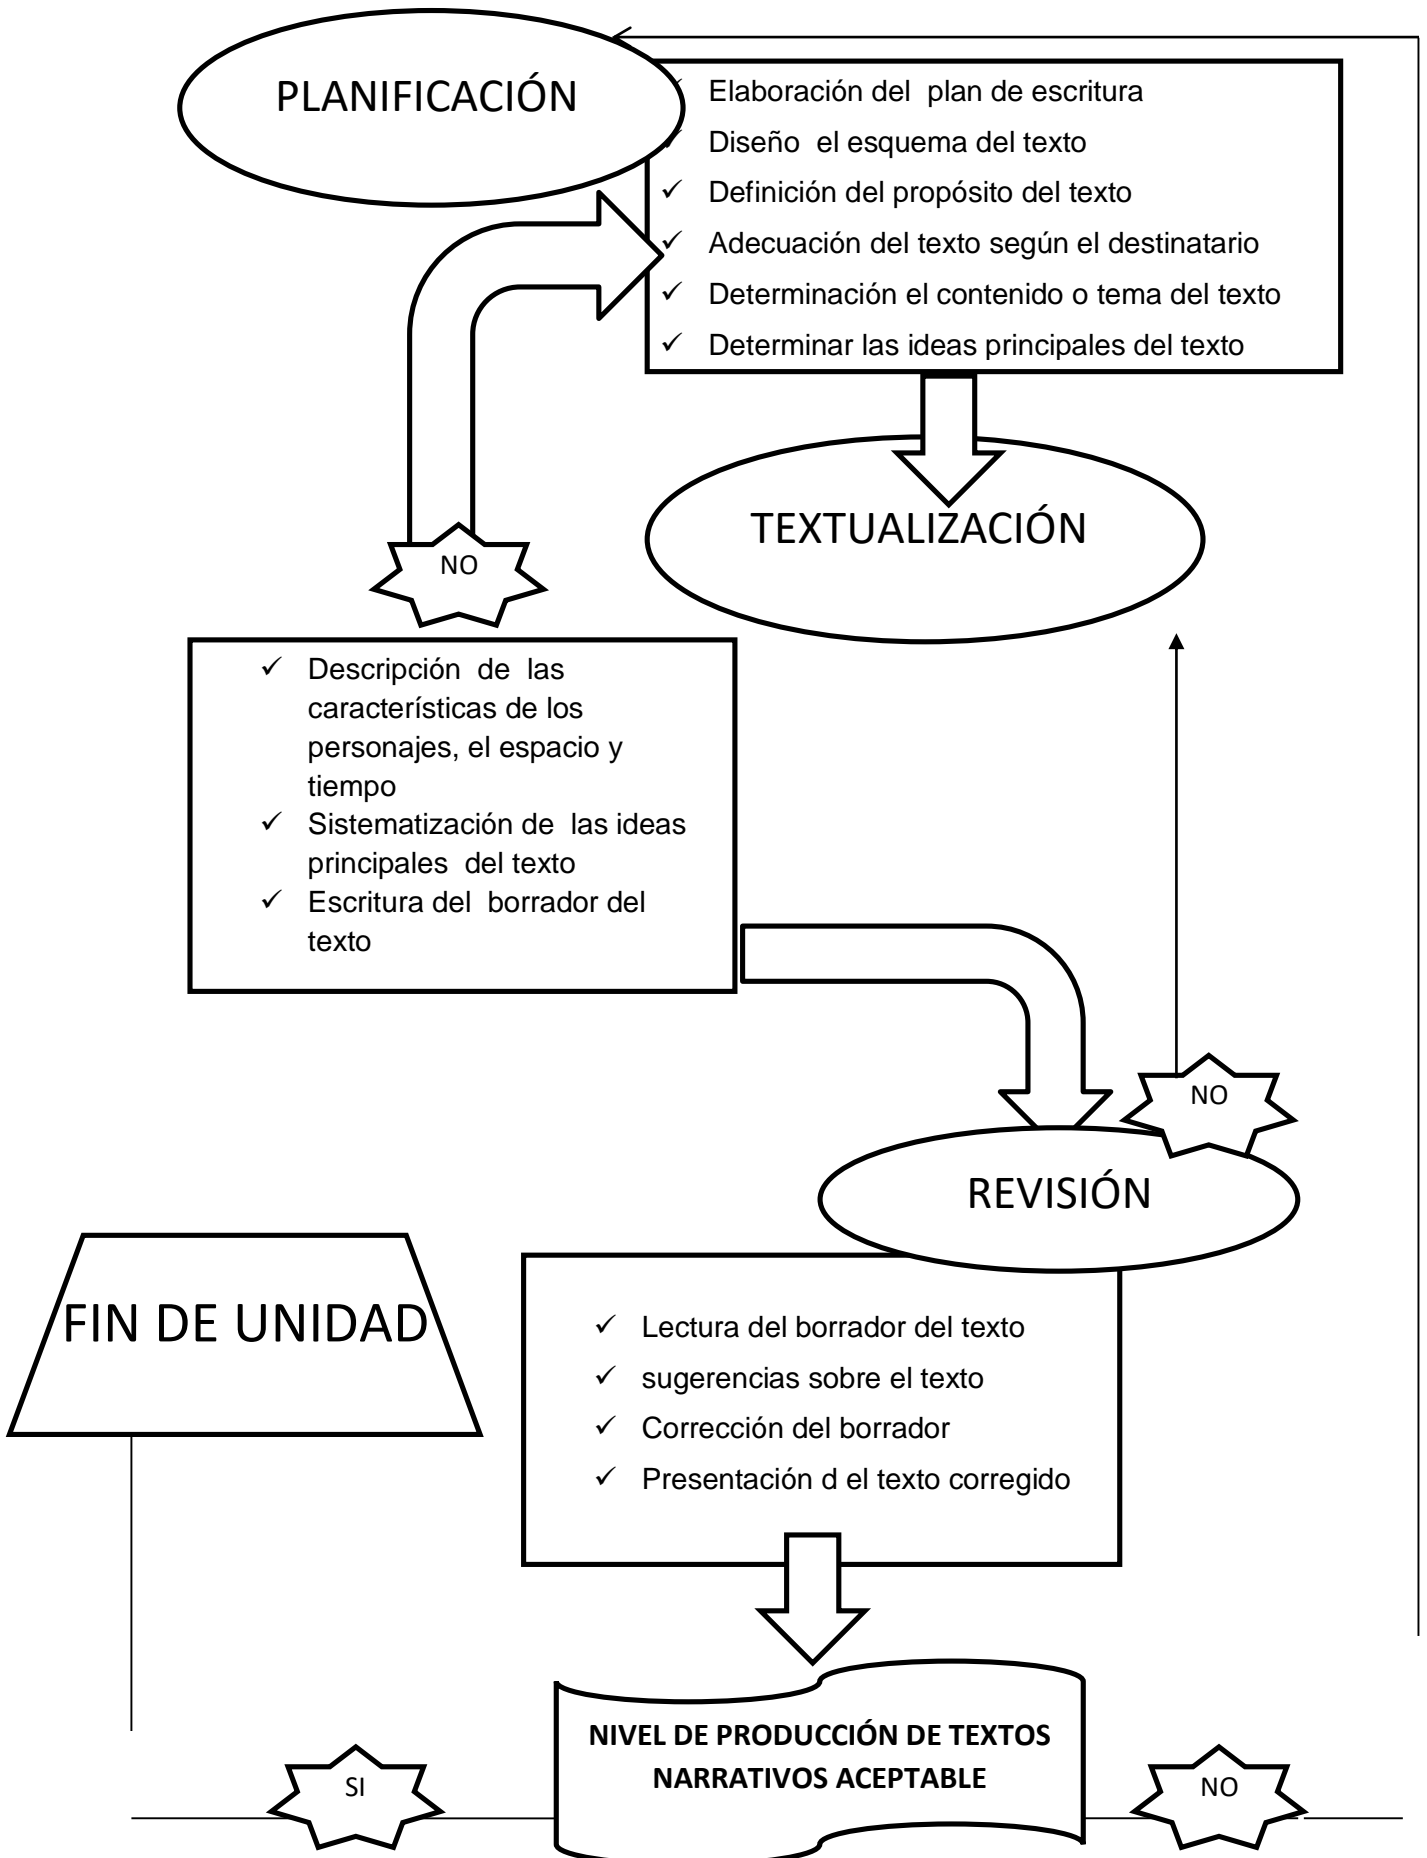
PLANIFICACIÓN

✓ Elaboración del plan de escritura
✓ Diseño el esquema del texto
✓ Definición del propósito del texto
✓ Adecuación del texto según el destinatario
✓ Determinación el contenido o tema del texto
✓ Determinar las ideas principales del texto

TEXTUALIZACIÓN

NO

✓ Descripción de las características de los personajes, el espacio y tiempo
✓ Sistematización de las ideas principales del texto
✓ Escritura del borrador del texto

NO

REVISIÓN

FIN DE UNIDAD

✓ Lectura del borrador del texto
✓ sugerencias sobre el texto
✓ Corrección del borrador
✓ Presentación d el texto corregido

NIVEL DE PRODUCCIÓN DE TEXTOS NARRATIVOS ACEPTABLE

SI

NO